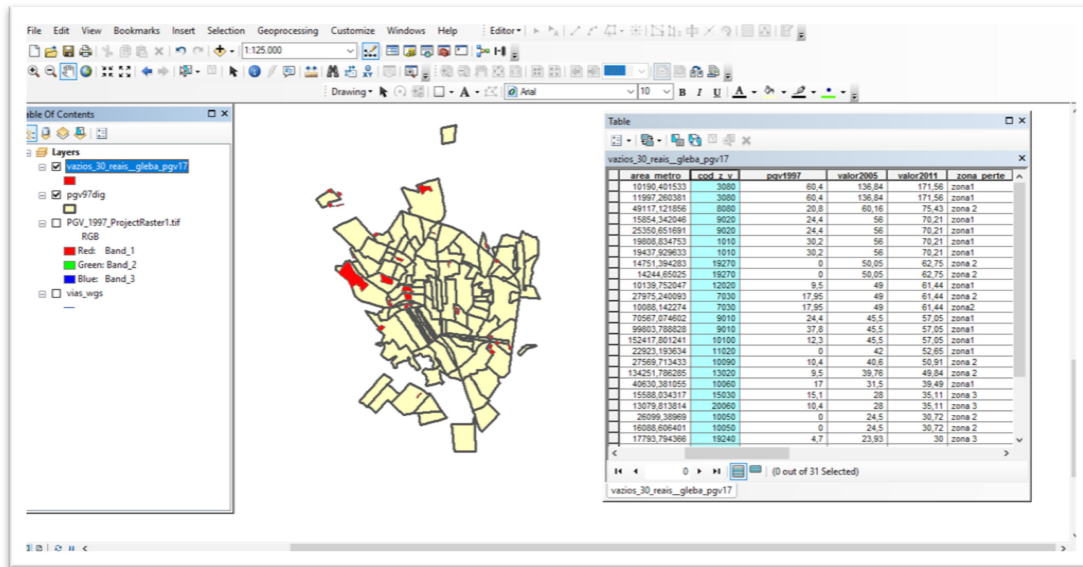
File Edit View Bookmarks Insert Selection Geoprocessing Customize Windows Help Editor▾

1:125.000

Drawing▾ Arial 10 B I U A

able Of Contents

Layers
vazios_30_reais__gleba_pgv17
pgv97dig
PGV_1997_ProjectRaster1.tif
RGB
Red: Band_1
Green: Band_2
Blue: Band_3
vias_wgs

Table

vazios_30_reais__gleba_pgv17

| area_metro | cod_z_v | pgv1997 | valor2005 | valor2011 | zona_perte |
|---|---|---|---|---|---|
| 10190,401533 | 3080 | 60,4 | 136,84 | 171,56 | zona1 |
| 11997,260381 | 3080 | 60,4 | 136,84 | 171,56 | zona1 |
| 49117,121856 | 8080 | 20,8 | 60,16 | 75,43 | zona 2 |
| 15854,342046 | 9020 | 24,4 | 56 | 70,21 | zona1 |
| 25350,651691 | 9020 | 24,4 | 56 | 70,21 | zona1 |
| 19808,834753 | 1010 | 30,2 | 56 | 70,21 | zona1 |
| 19437,929633 | 1010 | 30,2 | 56 | 70,21 | zona1 |
| 14751,394283 | 19270 | 0 | 50,05 | 62,75 | zona 2 |
| 14244,65025 | 19270 | 0 | 50,05 | 62,75 | zona 2 |
| 10139,752047 | 12020 | 9,5 | 49 | 61,44 | zona1 |
| 27975,240093 | 7030 | 17,95 | 49 | 61,44 | zona 2 |
| 10088,142274 | 7030 | 17,95 | 49 | 61,44 | zona2 |
| 70567,074602 | 9010 | 24,4 | 45,5 | 57,05 | zona1 |
| 99803,788828 | 9010 | 37,8 | 45,5 | 57,05 | zona1 |
| 152417,801241 | 10100 | 12,3 | 45,5 | 57,05 | zona1 |
| 22923,193634 | 11020 | 0 | 42 | 52,65 | zona1 |
| 27569,713433 | 10090 | 10,4 | 40,6 | 50,91 | zona 2 |
| 134251,786285 | 13020 | 9,5 | 39,76 | 49,84 | zona 2 |
| 40630,381055 | 10060 | 17 | 31,5 | 39,49 | zona1 |
| 15588,034317 | 15030 | 15,1 | 28 | 35,11 | zona 3 |
| 13079,813814 | 20060 | 10,4 | 28 | 35,11 | zona 3 |
| 26099,38969 | 10050 | 0 | 24,5 | 30,72 | zona 2 |
| 16088,606401 | 10050 | 0 | 24,5 | 30,72 | zona 2 |
| 17793,794366 | 19240 | 4,7 | 23,93 | 30 | zona 3 |

0 (0 out of 31 Selected)

vazios_30_reais__gleba_pgv17